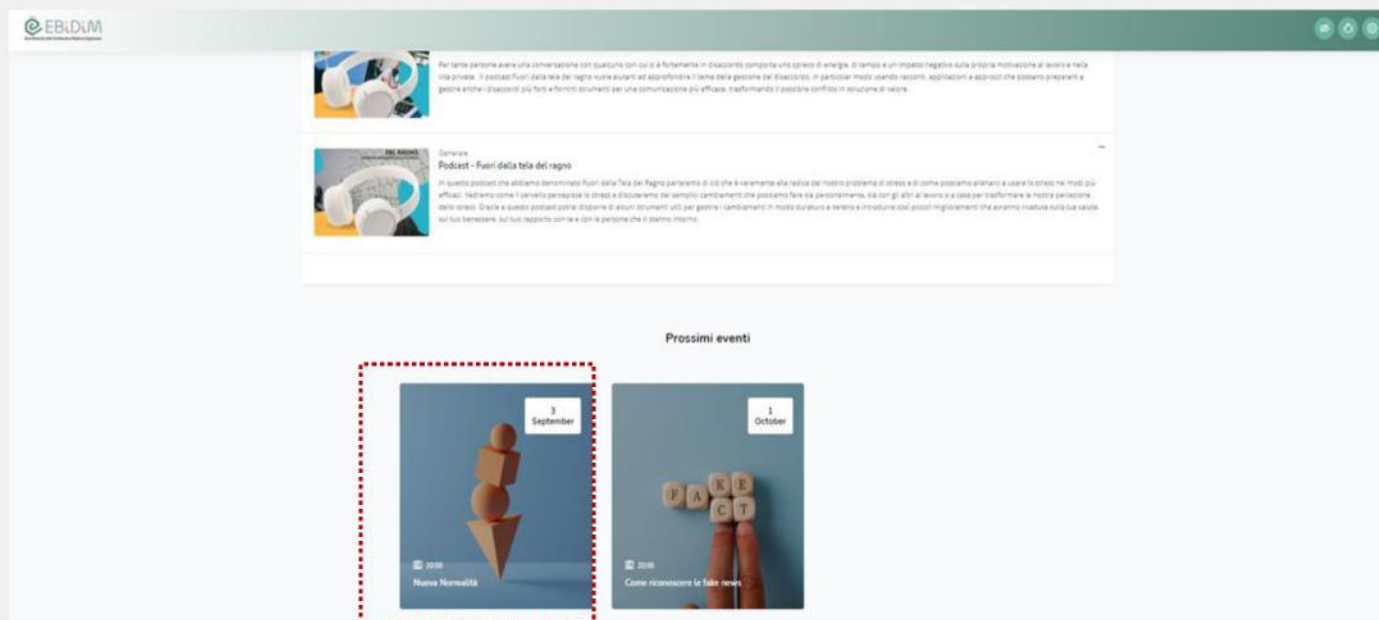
EBiDiM

Per tante persone avere una conversazione con qualcuno con cui si è fortemente in disaccordo comporta uno spreco di energie, di tempo e un impatto negativo sulla propria motivazione al lavoro e nella vita privata. Il podcast Fuori dalla tela del ragno vuole aiutarti ad approfondire il tema della gestione del disaccordo, in particolar modo usando racconti, applicazioni e approcci che possano prepararti a gestire anche i disaccordi più forti e fornirti strumenti per una comunicazione più efficace, trasformando il possibile conflitto in soluzione di valore.

Generale
Podcast - Fuori dalla tela del ragno
In questo podcast che abbiamo denominato Fuori dalla Tela del Ragno parleremo di ciò che è veramente alla radice del nostro problema di stress e di come possiamo allenarci a usare lo stress nei modi più efficaci. Vedremo come il cervello percepisce lo stress e discuteremo dei semplici cambiamenti che possiamo fare sia personalmente, sia con gli altri al lavoro o a casa per trasformare la nostra percezione dello stress. Grazie a questo podcast potrai disporre di alcuni strumenti utili per gestire i cambiamenti in modo duraturo e sereno e introdurre quei piccoli miglioramenti che avranno ricadute sulla tua salute, sul tuo benessere, sul tuo rapporto con te e con le persone che ti stanno intorno.

Prossimi eventi

3 September
10:00
Nuova Normalità

1 October
FAKE FACT
10:00
Come riconoscere le fake news